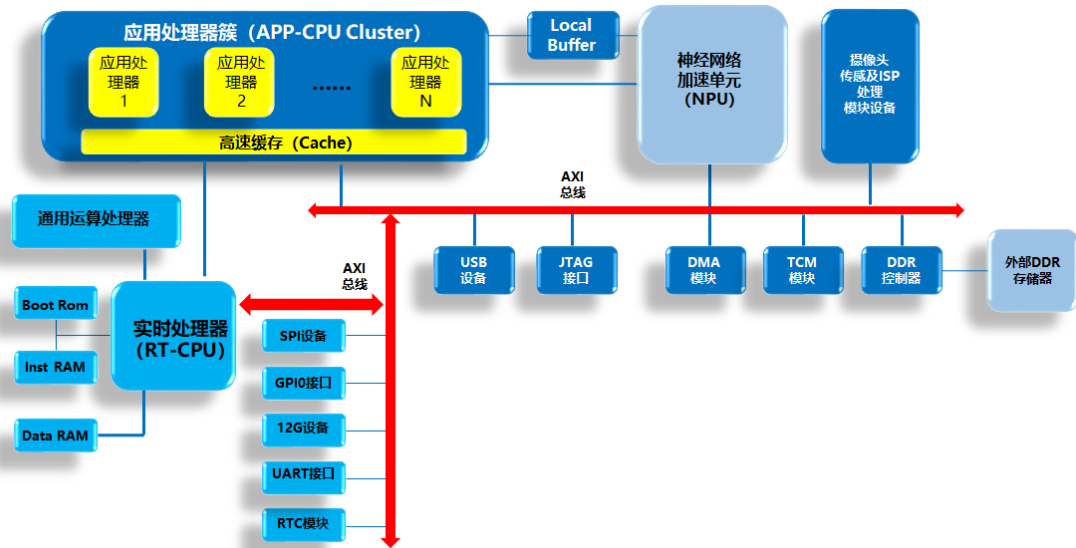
应用处理器簇（APP-CPU Cluster）

应用处理器 1

应用处理器 2

……

应用处理器 N

高速缓存（Cache）

Local Buffer

神经网络加速单元（NPU）

摄像头传感及ISP处理模块设备

AXI 总线

通用运算处理器

Boot Rom

Inst RAM

Data RAM

实时处理器（RT-CPU）

AXI 总线

SPI设备

GPI0接口

12G设备

UART接口

RTC模块

USB 设备

JTAG 接口

DMA 模块

TCM 模块

DDR 控制器

外部DDR 存储器